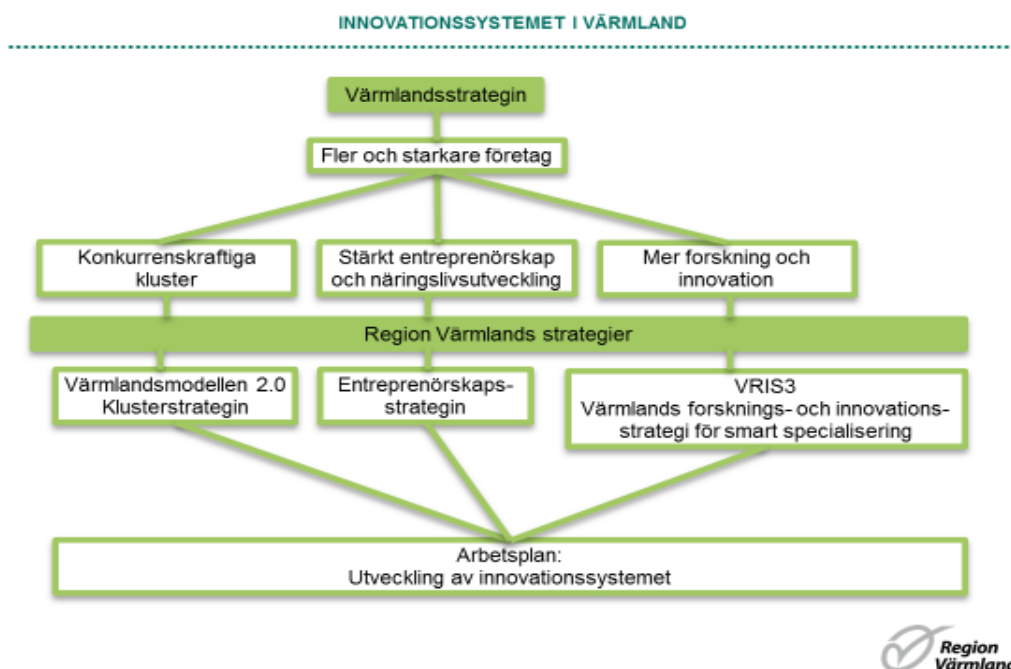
INNOVATIONSSYSTEMET I VÄRMLAND

Värmlandsstrategin

Fler och starkare företag

Konkurrenskraftiga kluster

Stärkt entreprenörskap och näringslivsutveckling

Mer forskning och innovation

Region Värmlands strategier

Värmlandsmodellen 2.0 Klusterstrategin

Entreprenörskapsstrategin

VRIS3
Värmlands forsknings- och innovationsstrategi för smart specialisering

Arbetsplan:
Utveckling av innovationssystemet

Region Värmland